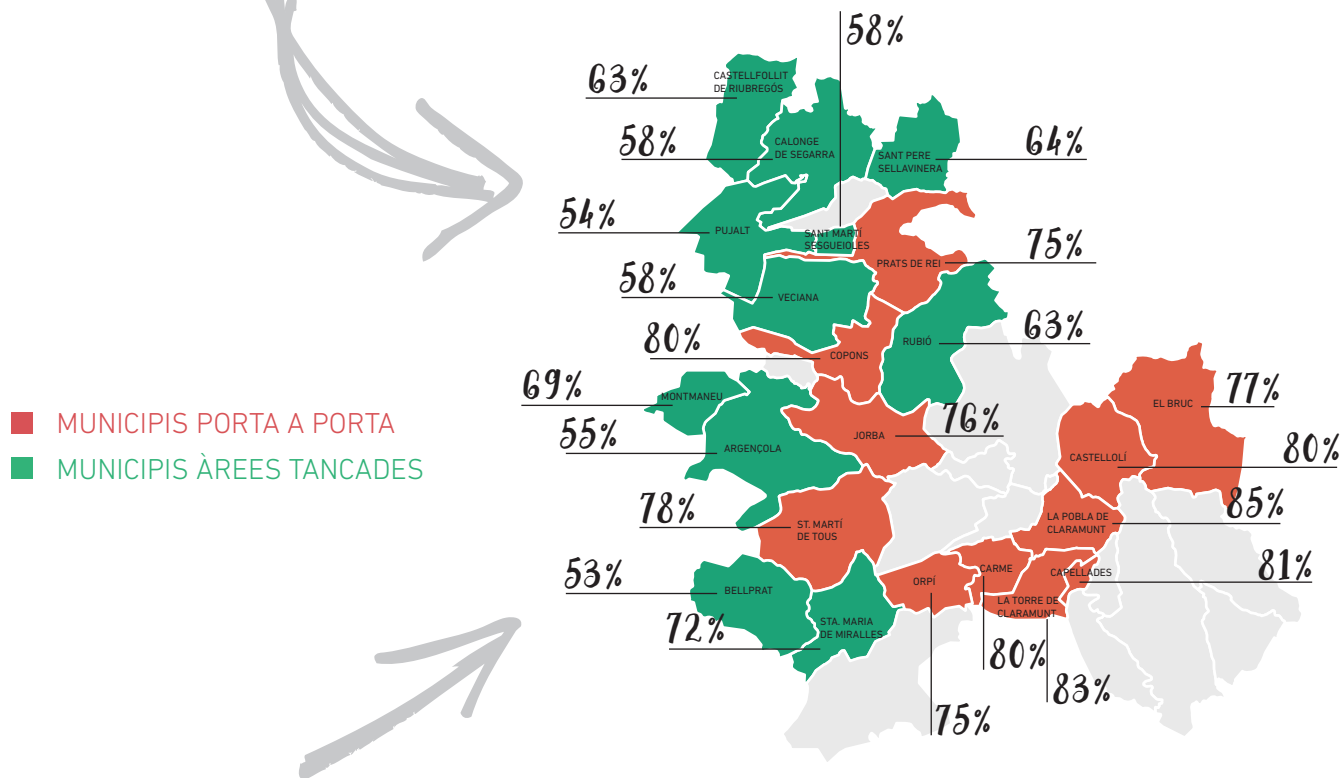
MUNICIPIS PORTA A PORTA
MUNICIPIS ÀREES TANCADES

58%
SANT MARTÍ SESGUEIOLES

63%
CASTELLFOLLIT DE RIUBREGÓS

58%
CALONGE DE SEGARRA

64%
SANT PERE SALLAVINERA

54%
PUJALT

75%
PRATS DE REI

58%
VECIANA

63%
RUBIÓ

80%
COPONS

69%
MONTMANEU

77%
EL BRUC

55%
ARGENÇOLA

76%
JORBA

80%
CASTELLOLÍ

78%
ST. MARTÍ DE TOUS

85%
LA POBLA DE CLARAMUNT

53%
BELLPRAT

81%
CAPELLADES

72%
STA. MARIA DE MIRALLES

ORPÍ
75%

CARME
80%

LA TORRE DE CLARAMUNT
83%